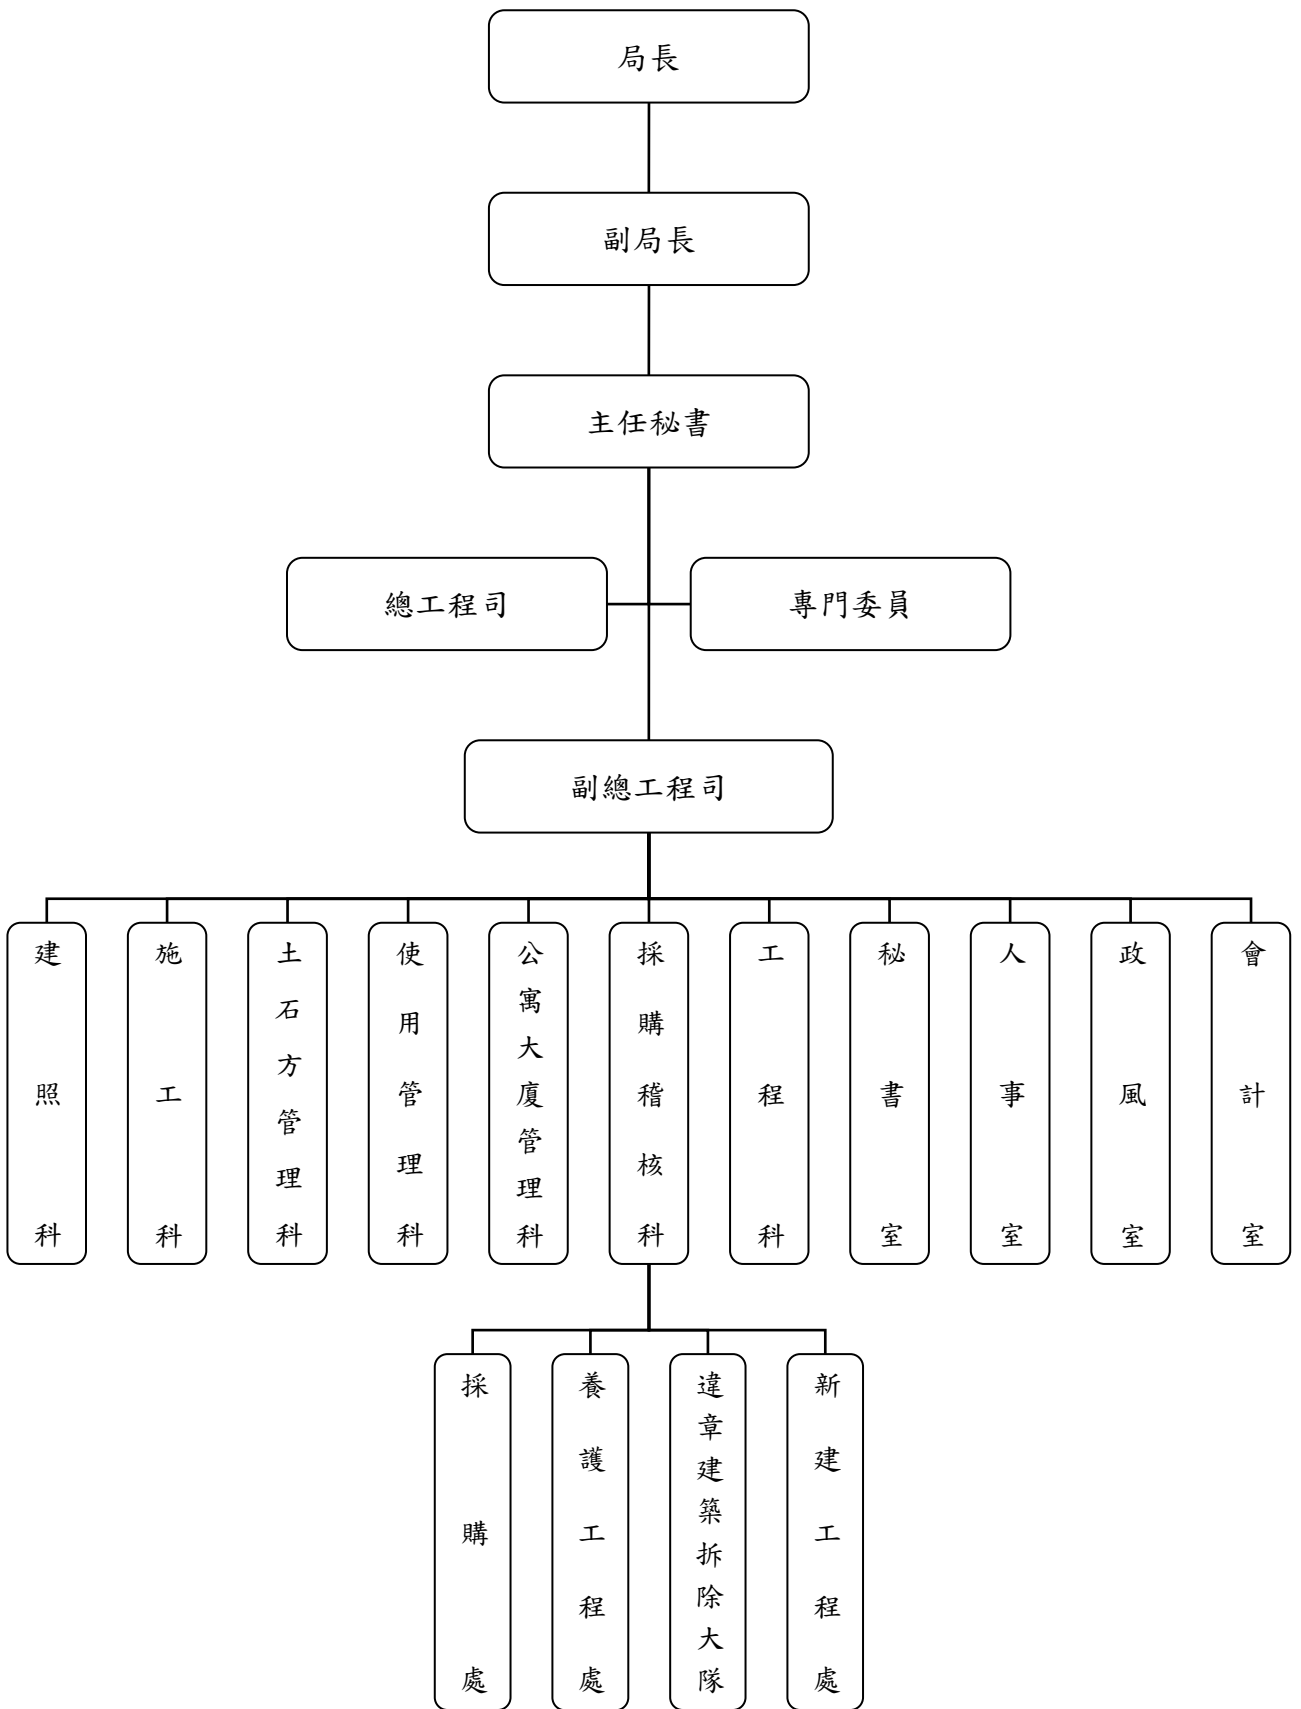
局長

副局長

主任秘書

總工程司

專門委員

副總工程司

建照科

施工科

土石方管理科

使用管理科

公寓大廈管理科

採購稽核科

工程科

秘書室

人事室

政風室

會計室

採購處

養護工程處

違章建築拆除大隊

新建工程處